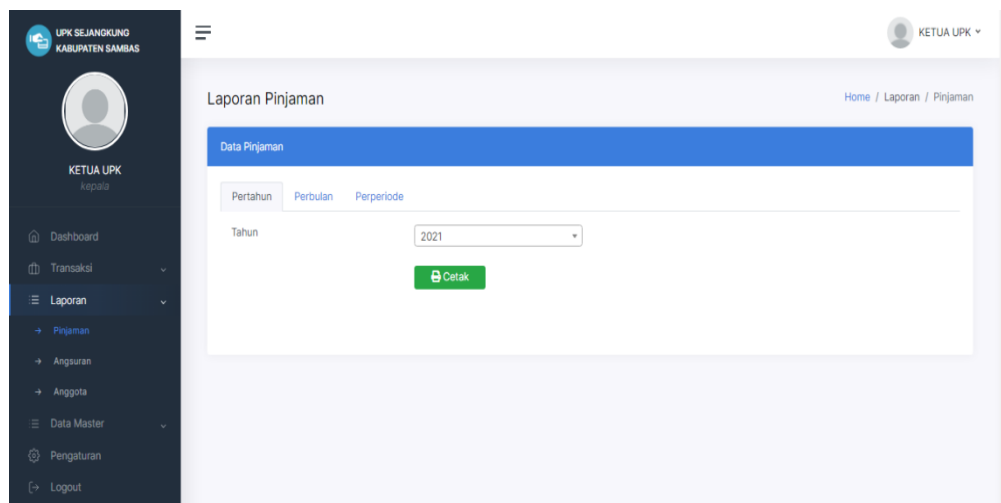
UPK SEJANGKUNG
KABUPATEN SAMBAS

KETUA UPK
kepala

Dashboard
Transaksi
Laporan
Pinjaman
Angsuran
Anggota
Data Master
Pengaturan
Logout

KETUA UPK

Laporan Pinjaman

Home / Laporan / Pinjaman

Data Pinjaman

Pertahun Perbulan Perperiode

Tahun 2021

Cetak